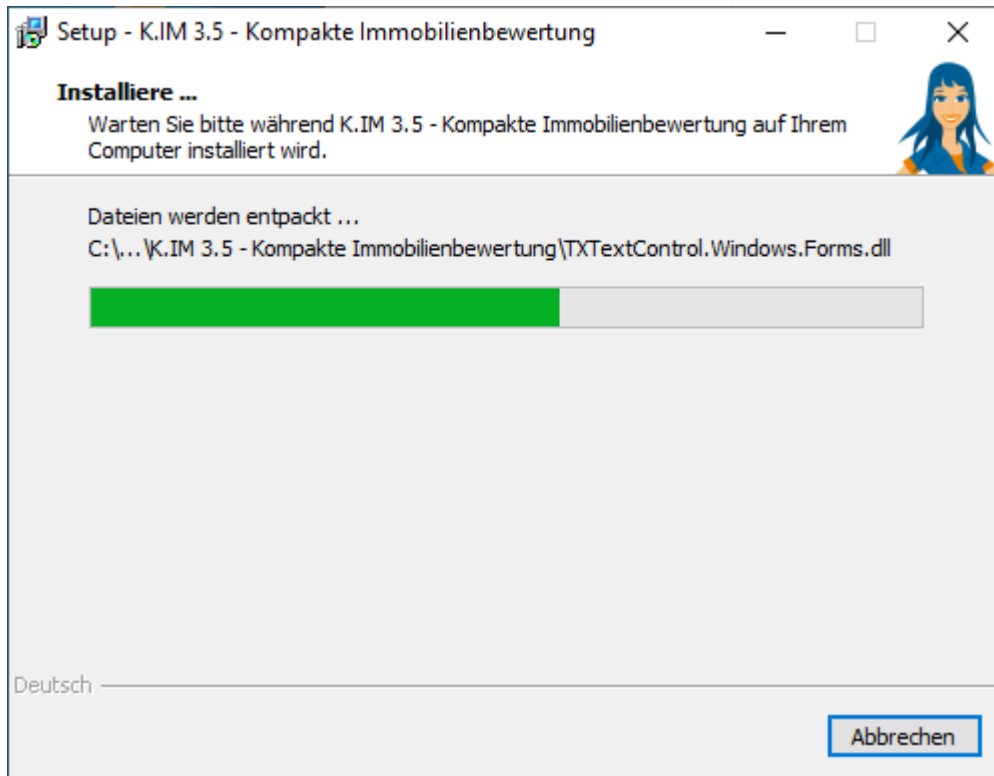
Setup - K.IM 3.5 - Kompakte Immobilienbewertung

Installiere ...

Warten Sie bitte während K.IM 3.5 - Kompakte Immobilienbewertung auf Ihrem Computer installiert wird.

Dateien werden entpackt ...

C:\...\K.IM 3.5 - Kompakte Immobilienbewertung\TXTextControl.Windows.Forms.dll

Deutsch

Abbrechen